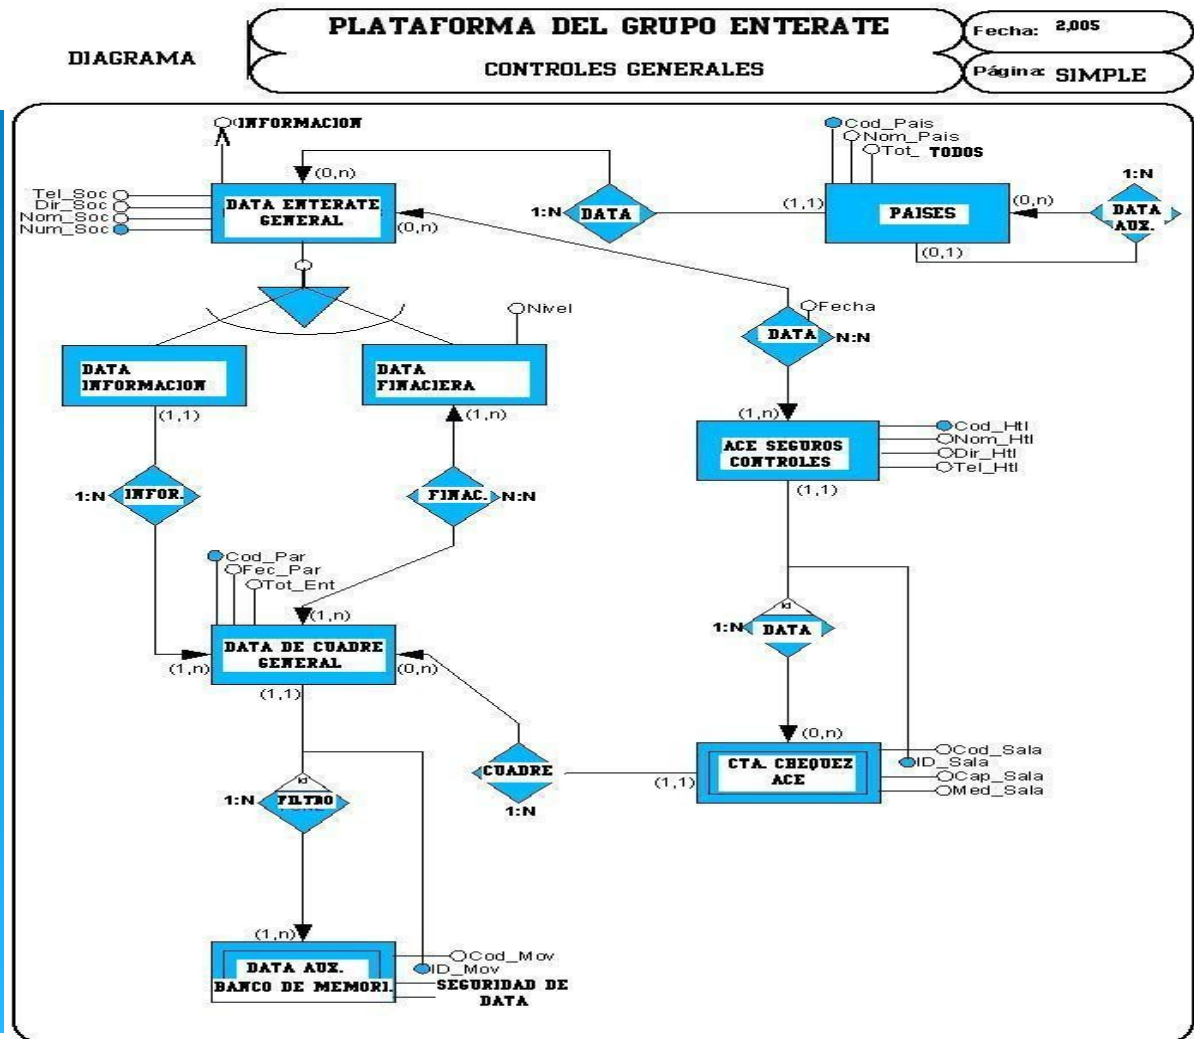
DIAGRAMA

PLATAFORMA DEL GRUPO ENTERATE

CONTROLES GENERALES

Fecha: 2,005

Página: SIMPLE

INFORMACION

(0,n)

Tel_Soc
Dir_Soc
Nom_Soc
Num_Soc

DATA ENTERATE GENERAL

(0,n)

1:N DATA

(1,1)

Cod_Pais
Nom_Pais
Tot_ TODOS

PAISES

(0,n)

1:N

DATA AUX.

(0,1)

Nivel

DATA INFORMACION

DATA FINACIERA

Fecha

DATA N:N

(1,1)

(1,n)

(1,n)

ACE SEGUROS CONTROLES

Cod_Htl
Nom_Htl
Dir_Htl
Tel_Htl

1:N INFOR.

FINAC. N:N

(1,1)

Cod_Par
Fec_Par
Tot_Ent

(1,n)

1:N DATA

DATA DE CUADRE GENERAL

(1,n)

(0,n)

(1,1)

(0,n)

CUADRE

1:N

(1,1)

CTA. CHEQUEZ ACE

Cod_Sala
ID_Sala
Cap_Sala
Med_Sala

1:N FILTRO

(1,n)

DATA AUX. BANCO DE MEMORI.

Cod_Mov
ID_Mov

SEGURIDAD DE DATA